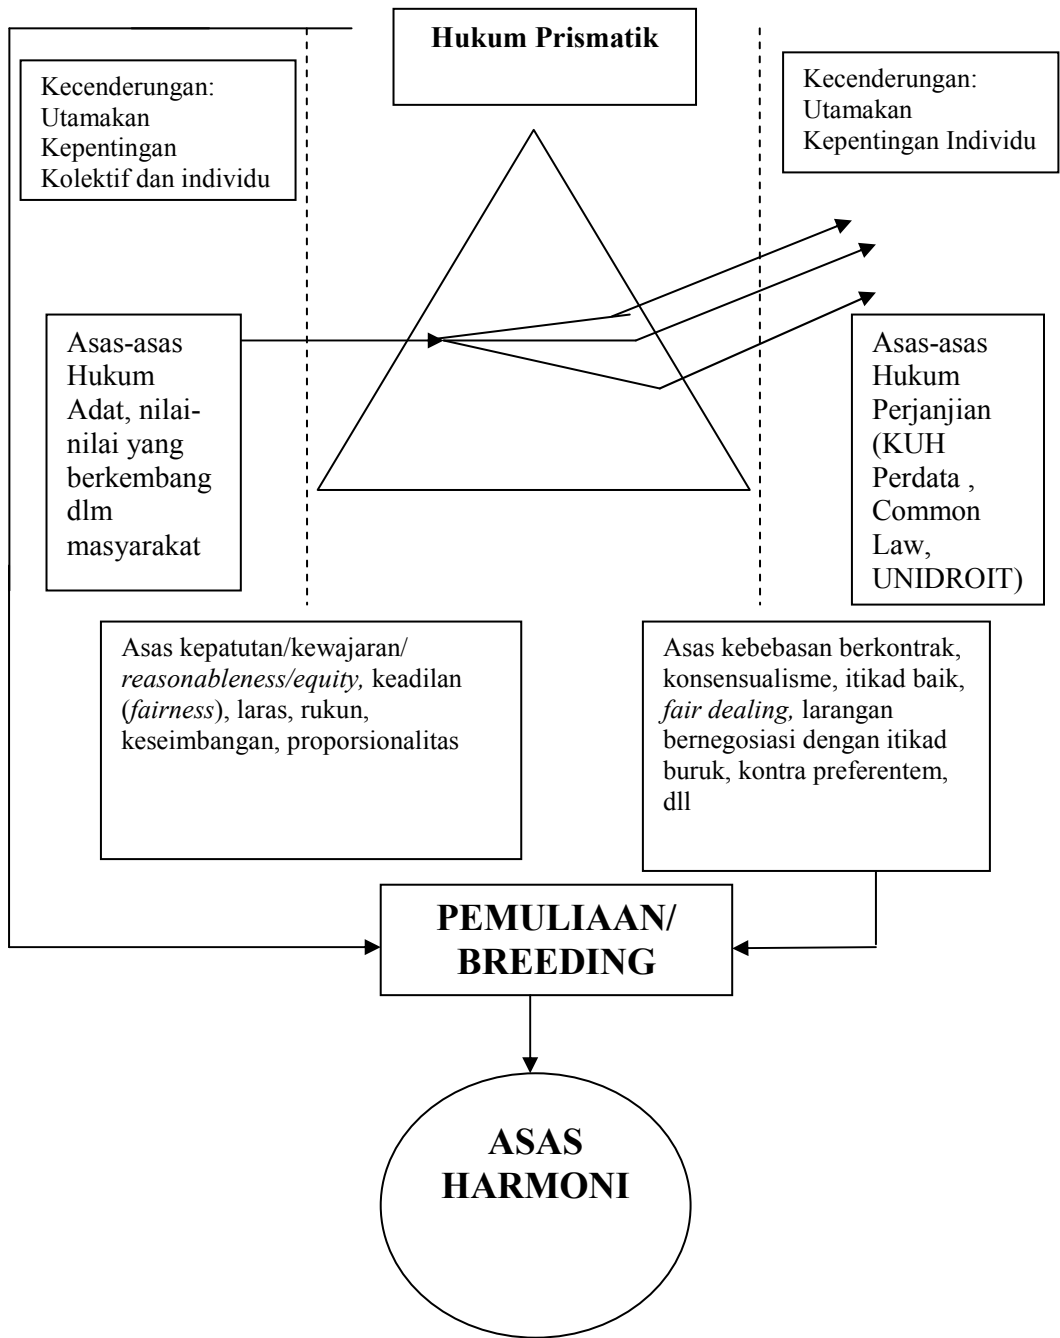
Hukum Prismatik

Kecenderungan: Utamakan Kepentingan Kolektif dan individu

Kecenderungan: Utamakan Kepentingan Individu

Asas-asas Hukum Adat, nilai-nilai yang berkembang dlm masyarakat

Asas-asas Hukum Perjanjian (KUH Perdata , Common Law, UNIDROIT)

Asas kepatutan/kewajaran/ *reasonableness/equity,* keadilan (*fairness*), laras, rukun, keseimbangan, proporsionalitas

Asas kebebasan berkontrak, konsensualisme, itikad baik, *fair dealing,* larangan bernegosiasi dengan itikad buruk, kontra preferentem, dll

PEMULIAAN/ BREEDING

ASAS HARMONI